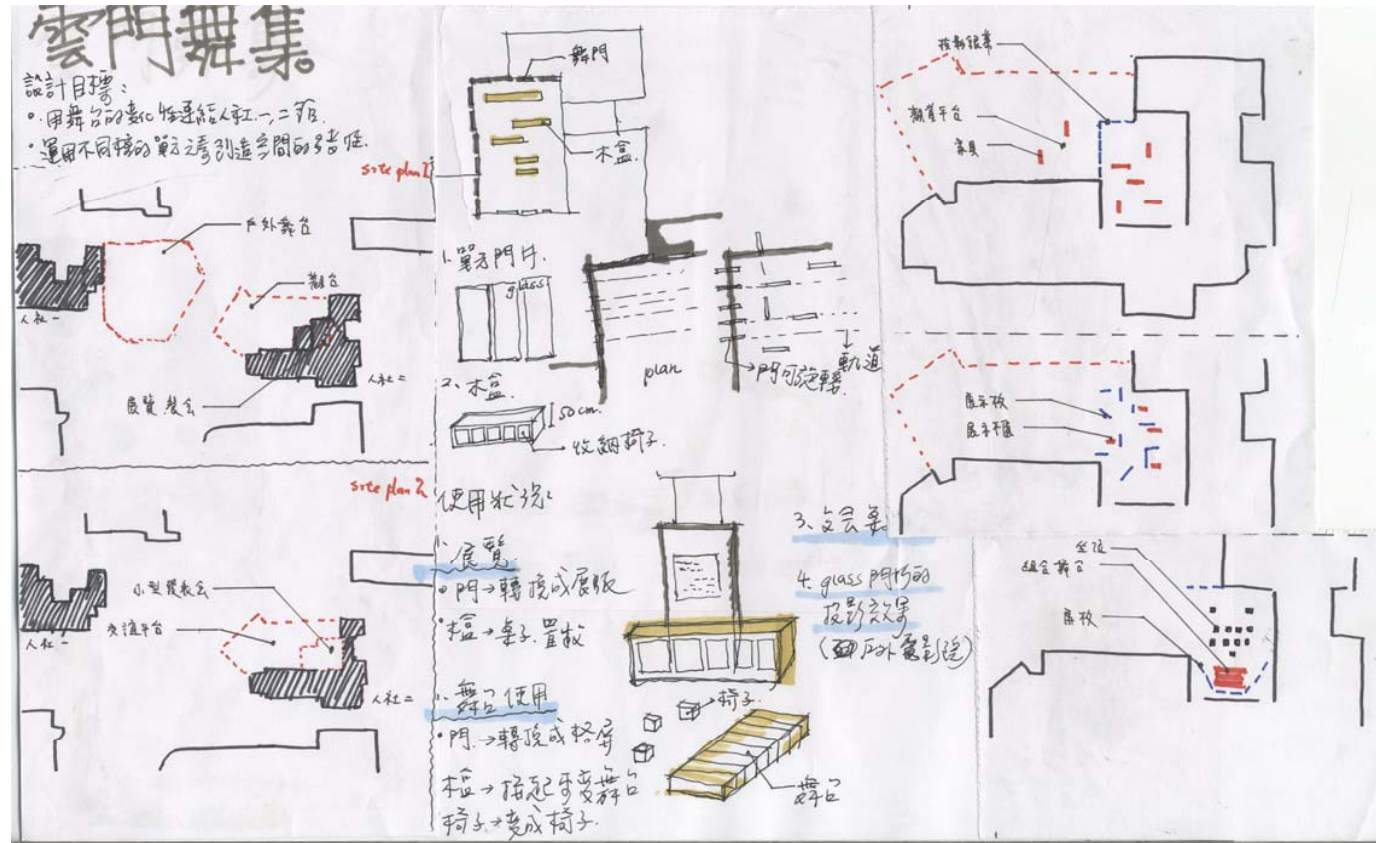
雲門舞集

設計目標:
• 用舞台的變化性連結人社一、二館
• 運用不同樣的變化創造空間的多樣性

site plan 1

戶外舞台
觀台
人社一
人社二
展覽發表

site plan 2

小型發表會
交流平台
人社一
人社二

舞門
木盒

1. 單元門片
glass

plan
門可旋轉
軌道

2. 木盒
50cm
收納椅子

使用狀況:
1. 展覽
• 門 → 轉換成展版
• 櫃 → 桌子、置放
1. 舞台使用
• 門 → 轉換成背景
櫃 → 拉起來變舞台
椅子 → 變成椅子

椅子
舞台

3. 交誼
4. glass 門片的投影效果
(戶外電影院)

移動路線
觀賞平台
家具

展板
展示櫃

坐位
組合舞台
展板